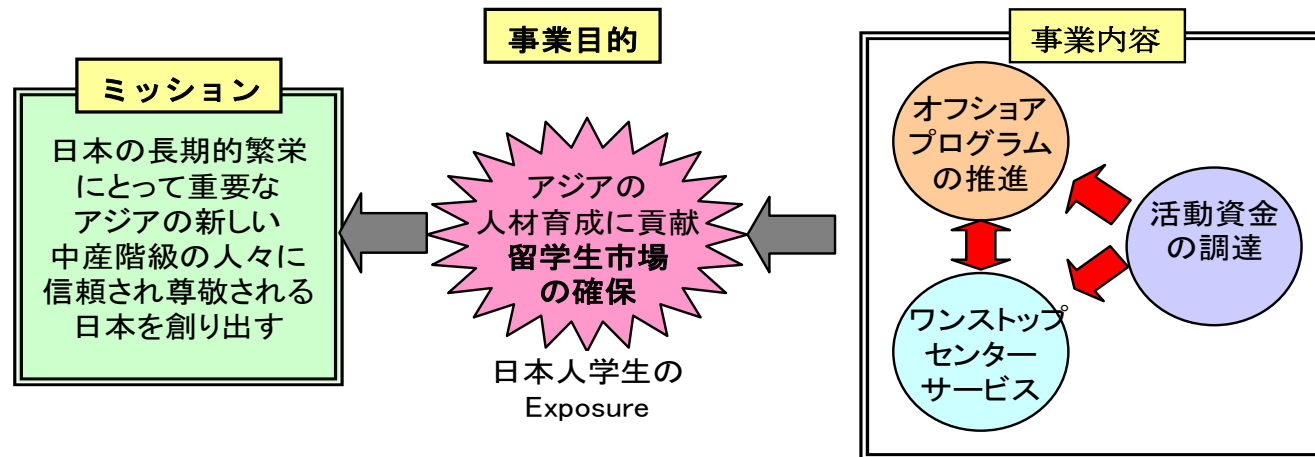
ミッション

日本の長期的繁栄にとって重要なアジアの新しい中産階級の人々に信頼され尊敬される日本を創り出す

事業目的

アジアの人材育成に貢献
留学生市場の確保

日本人学生のExposure

事業内容

オフショアプログラムの推進

活動資金の調達

ワンストップセンターサービス